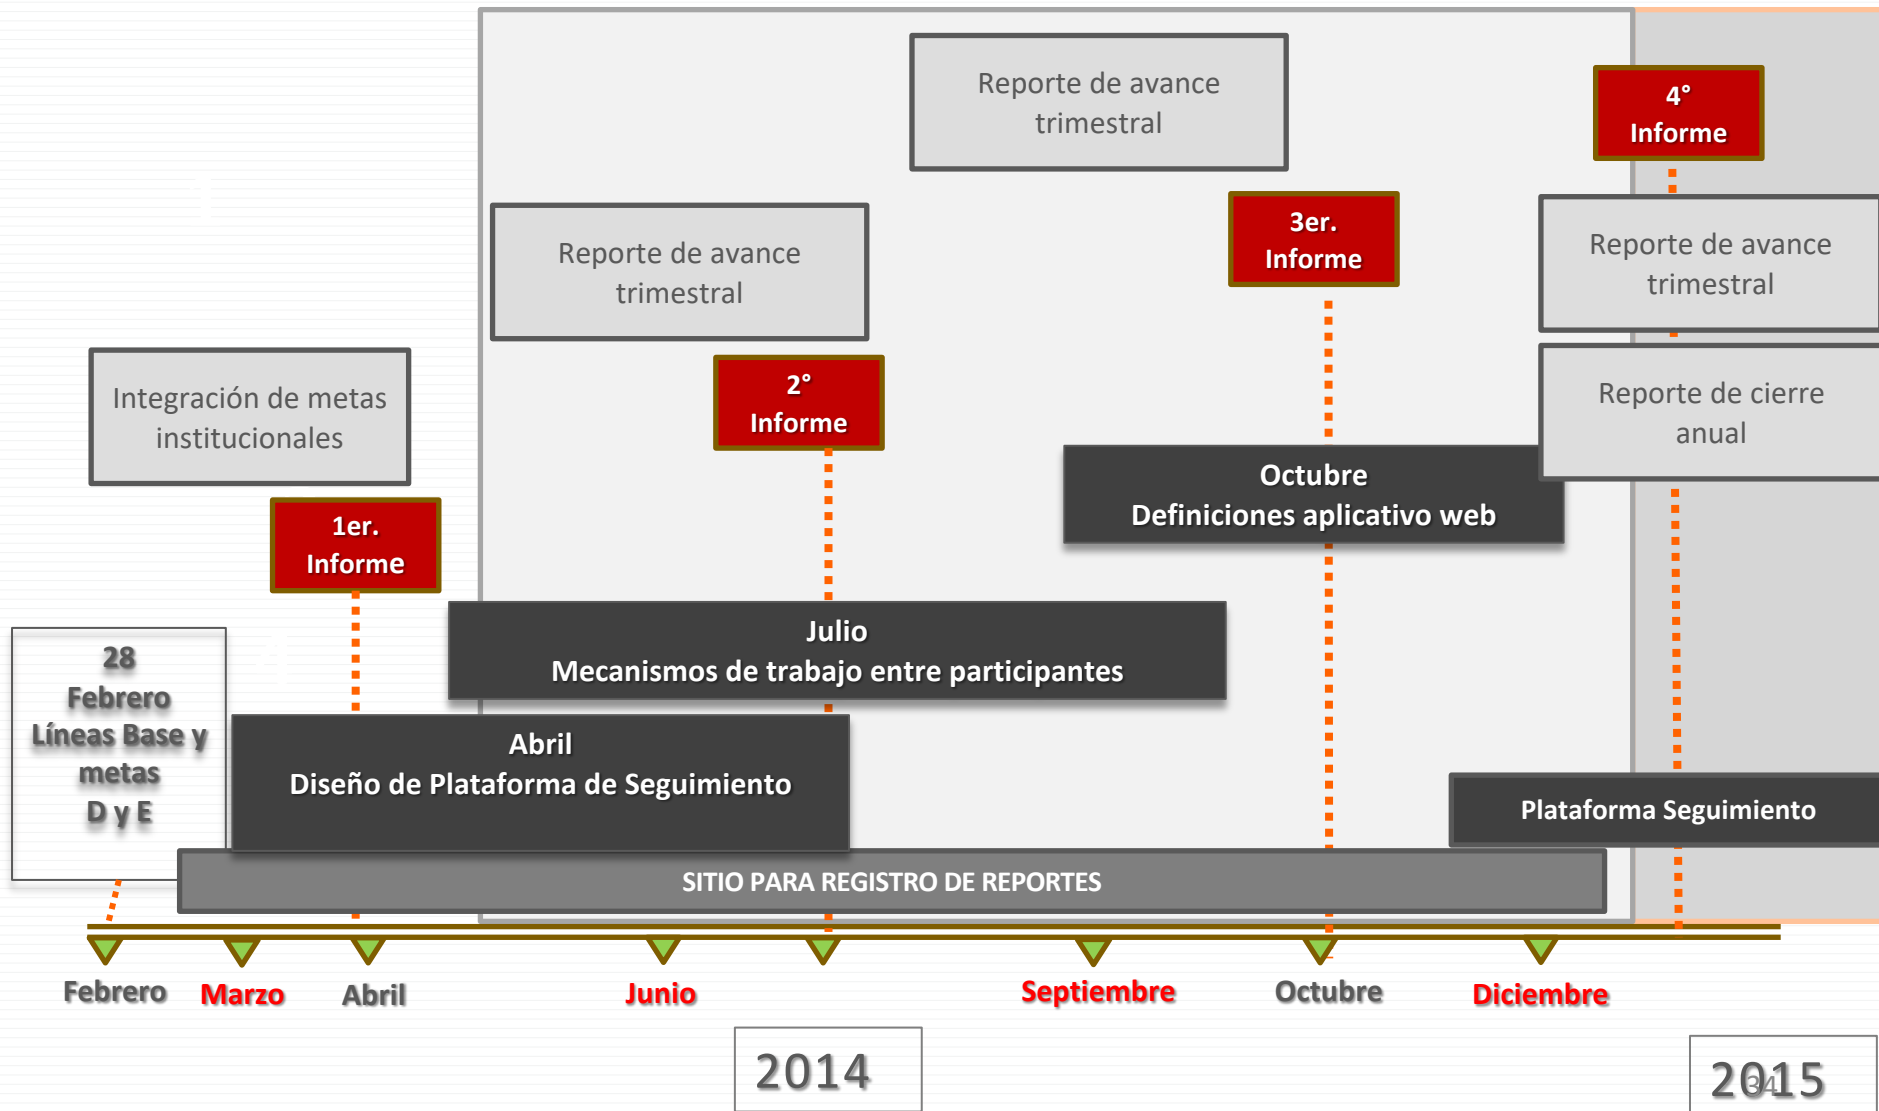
Reporte de avance trimestral

4° Informe

Reporte de avance trimestral

3er. Informe

Reporte de avance trimestral

Integración de metas institucionales

2° Informe

Reporte de cierre anual

Octubre
Definiciones aplicativo web

1er. Informe

Julio
Mecanismos de trabajo entre participantes

28 Febrero Líneas Base y metas D y E

Abril
Diseño de Plataforma de Seguimiento

Plataforma Seguimiento

SITIO PARA REGISTRO DE REPORTES

Febrero
Marzo
Abril
Junio
Septiembre
Octubre
Diciembre

2014

2015

34